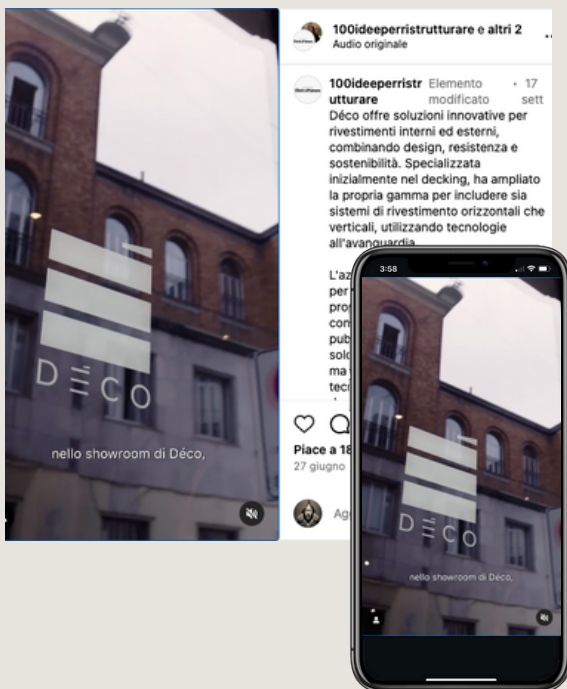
D É C O

nello showroom di Déco,

100ideeperristrutturare e altri 2
Audio originale

100ideeperristrutturare Elemento modificato · 17 sett
Déco offre soluzioni innovative per rivestimenti interni ed esterni, combinando design, resistenza e sostenibilità. Specializzata inizialmente nel decking, ha ampliato la propria gamma per includere sia sistemi di rivestimento orizzontali che verticali, utilizzando tecnologie all'avanguardia.

L'az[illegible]
per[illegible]
pro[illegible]
con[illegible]
pub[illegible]
sol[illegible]
ma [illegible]
tec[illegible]

Piace a 18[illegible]
27 giugno

Ag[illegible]

3:58

D É C O

nello showroom di Déco,